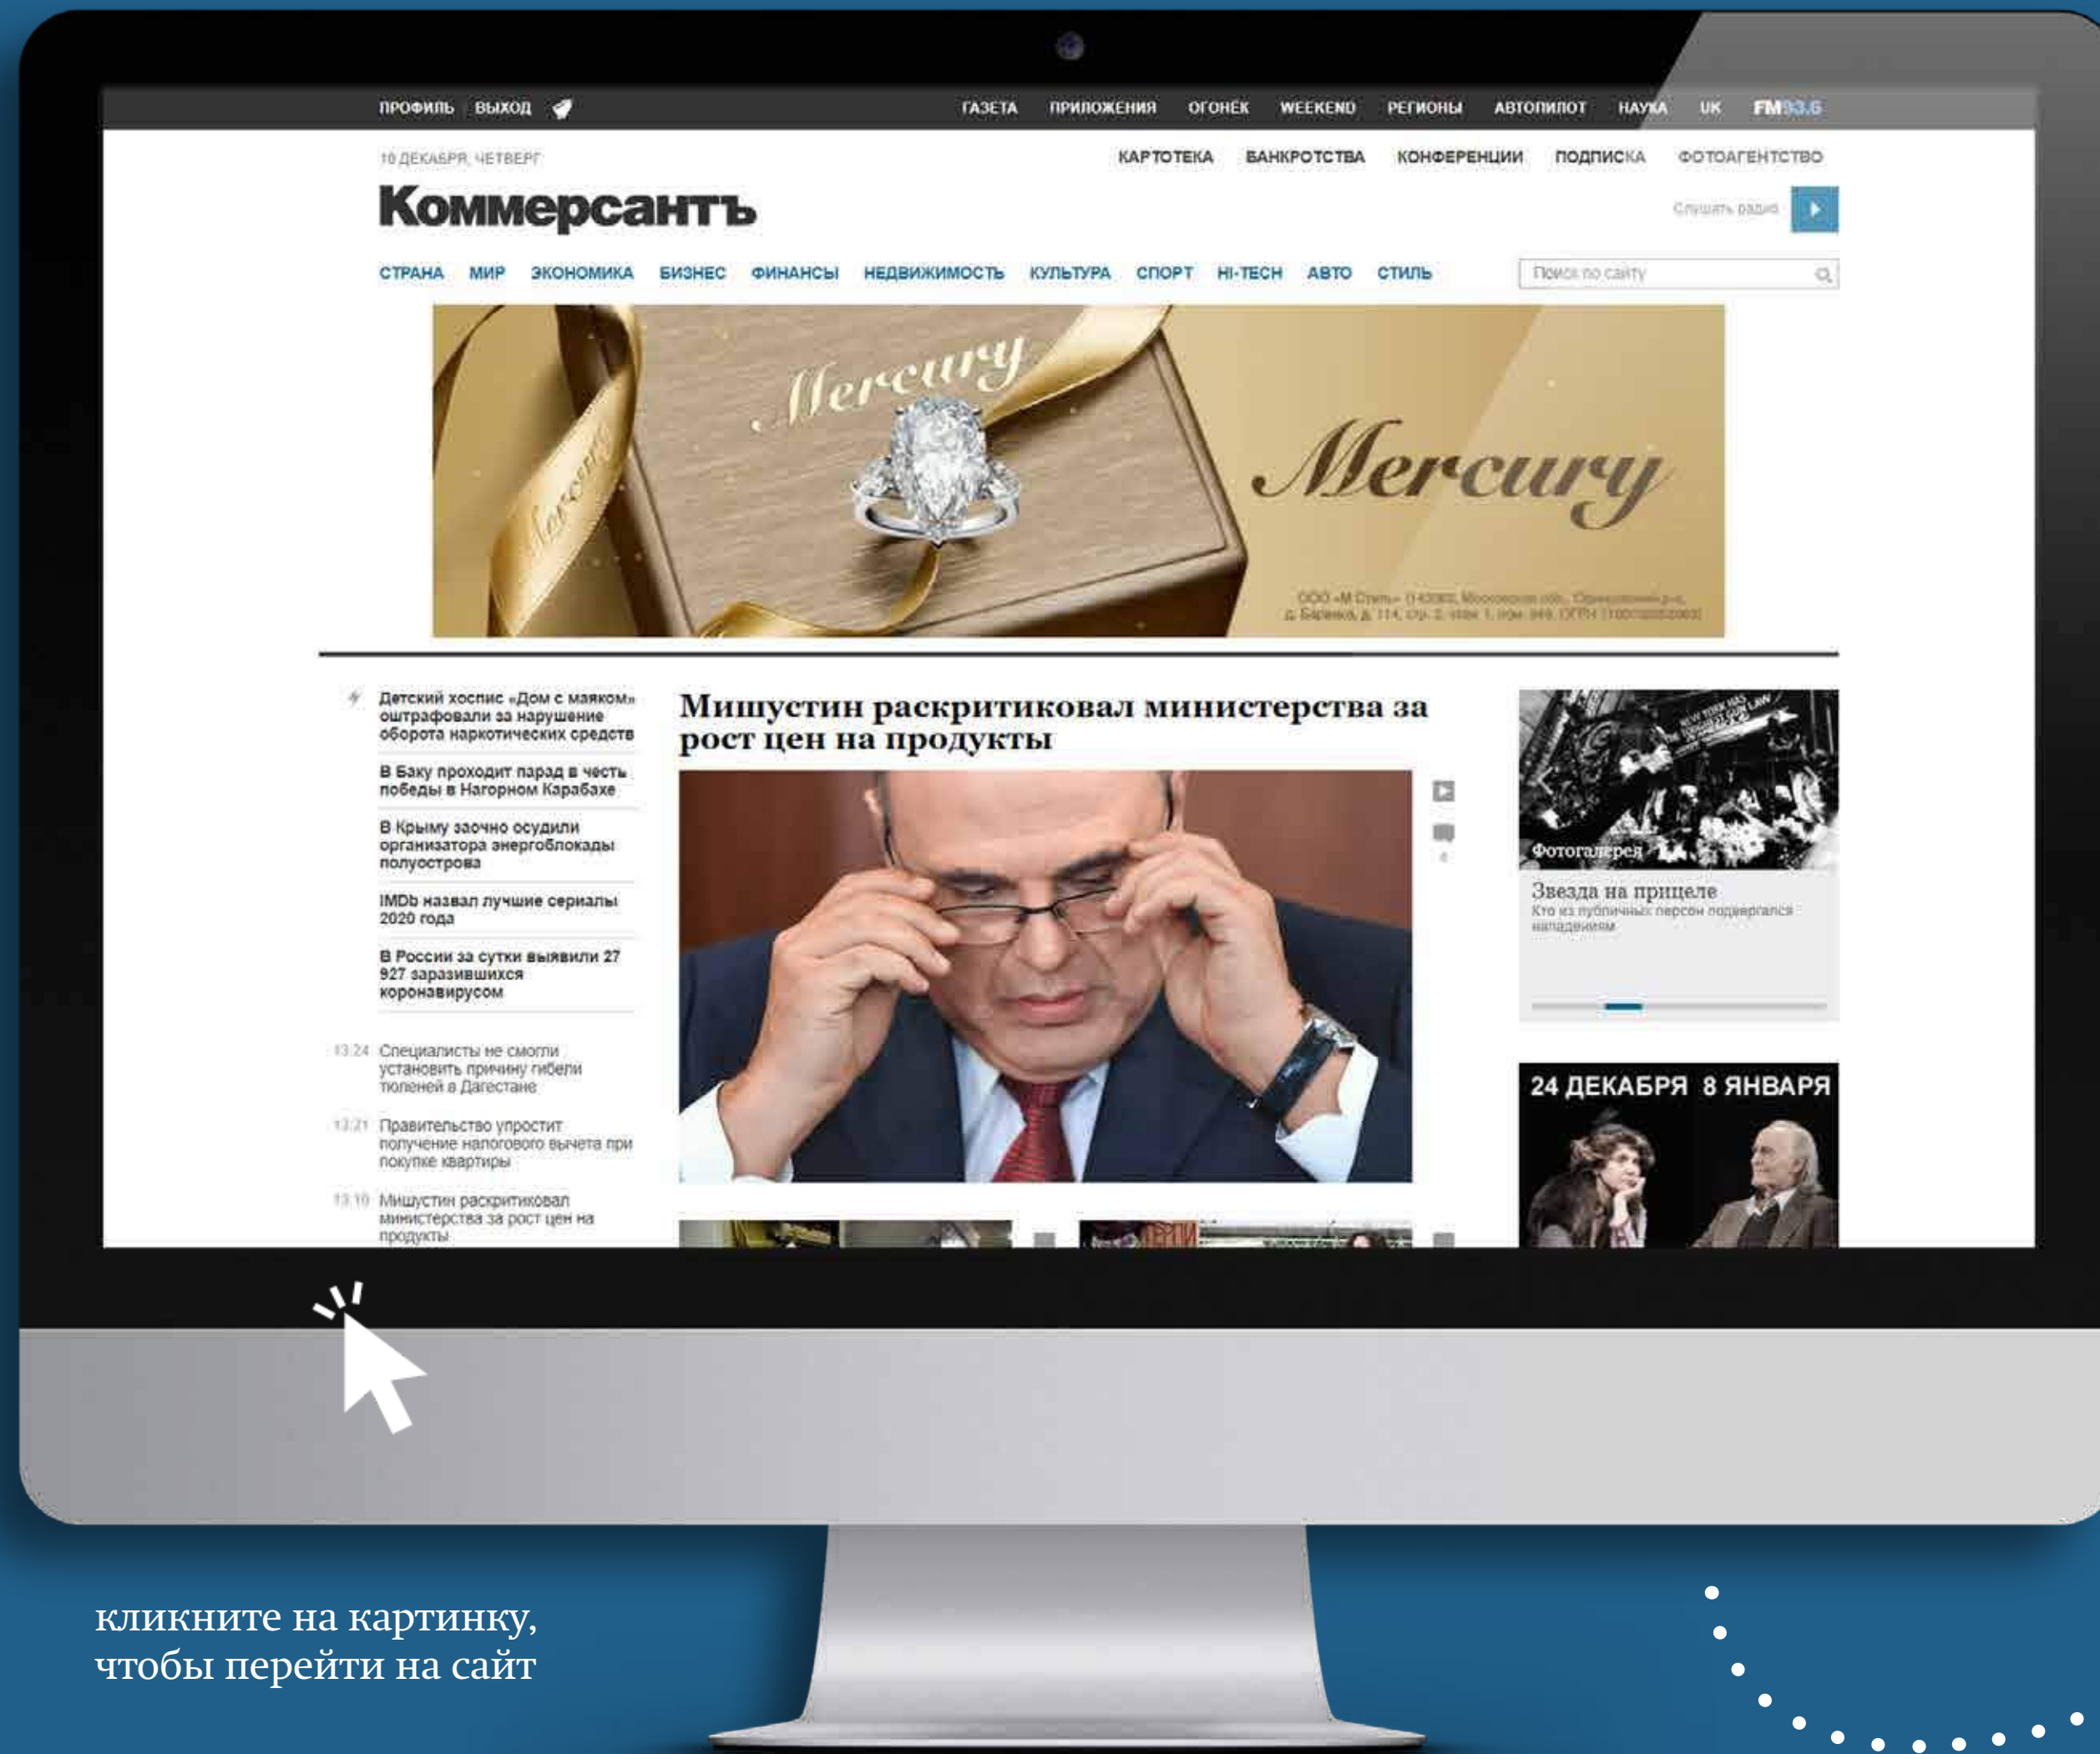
ПРОФИЛЬ ВЫХОД ГАЗЕТА ПРИЛОЖЕНИЯ ОГОНЕК WEEKEND РЕГИОНЫ АВТОПИЛОТ НАУКА UK FM93.6

10 ДЕКАБРЯ, ЧЕТВЕРГ КАРТОТЕКА БАНКРОТСТВА КОНФЕРЕНЦИИ ПОДПИСКА ФОТОАГЕНТСТВО

Коммерсантъ

Слушать радио

СТРАНА МИР ЭКОНОМИКА БИЗНЕС ФИНАНСЫ НЕДВИЖИМОСТЬ КУЛЬТУРА СПОРТ HI-TECH АВТО СТИЛЬ

Поиск по сайту

Mercury

Mercury

ООО «М Стиль» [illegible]

Детский хоспис «Дом с маяком» оштрафовали за нарушение оборота наркотических средств

В Баку проходит парад в честь победы в Нагорном Карабахе

В Крыму заочно осудили организатора энергоблокады полуострова

IMDb назвал лучшие сериалы 2020 года

В России за сутки выявили 27 927 заразившихся коронавирусом

13:24 Специалисты не смогли установить причину гибели тюленей в Дагестане

13:21 Правительство упростит получение налогового вычета при покупке квартиры

13:10 Мишустин раскритиковал министерства за рост цен на продукты

Мишустин раскритиковал министерства за рост цен на продукты

Фотогалерея

Звезда на прицеле

Кто из публичных персон подвергался нападениям

24 ДЕКАБРЯ 8 ЯНВАРЯ

кликните на картинку, чтобы перейти на сайт